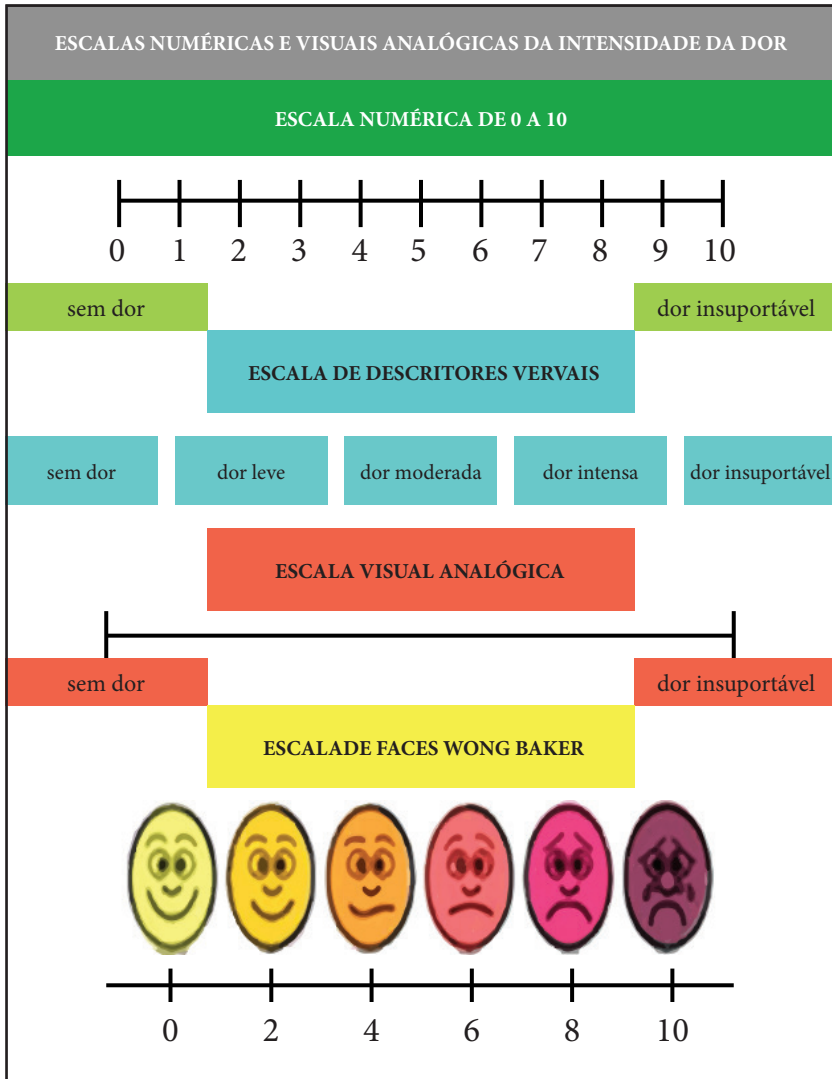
ESCALAS NUMÉRICAS E VISUAIS ANALÓGICAS DA INTENSIDADE DA DOR

ESCALA NUMÉRICA DE 0 A 10

0 1 2 3 4 5 6 7 8 9 10

sem dor

dor insuportável

ESCALA DE DESCRITORES VERVAIS

sem dor

dor leve

dor moderada

dor intensa

dor insuportável

ESCALA VISUAL ANALÓGICA

sem dor

dor insuportável

ESCALADE FACES WONG BAKER

0 2 4 6 8 10